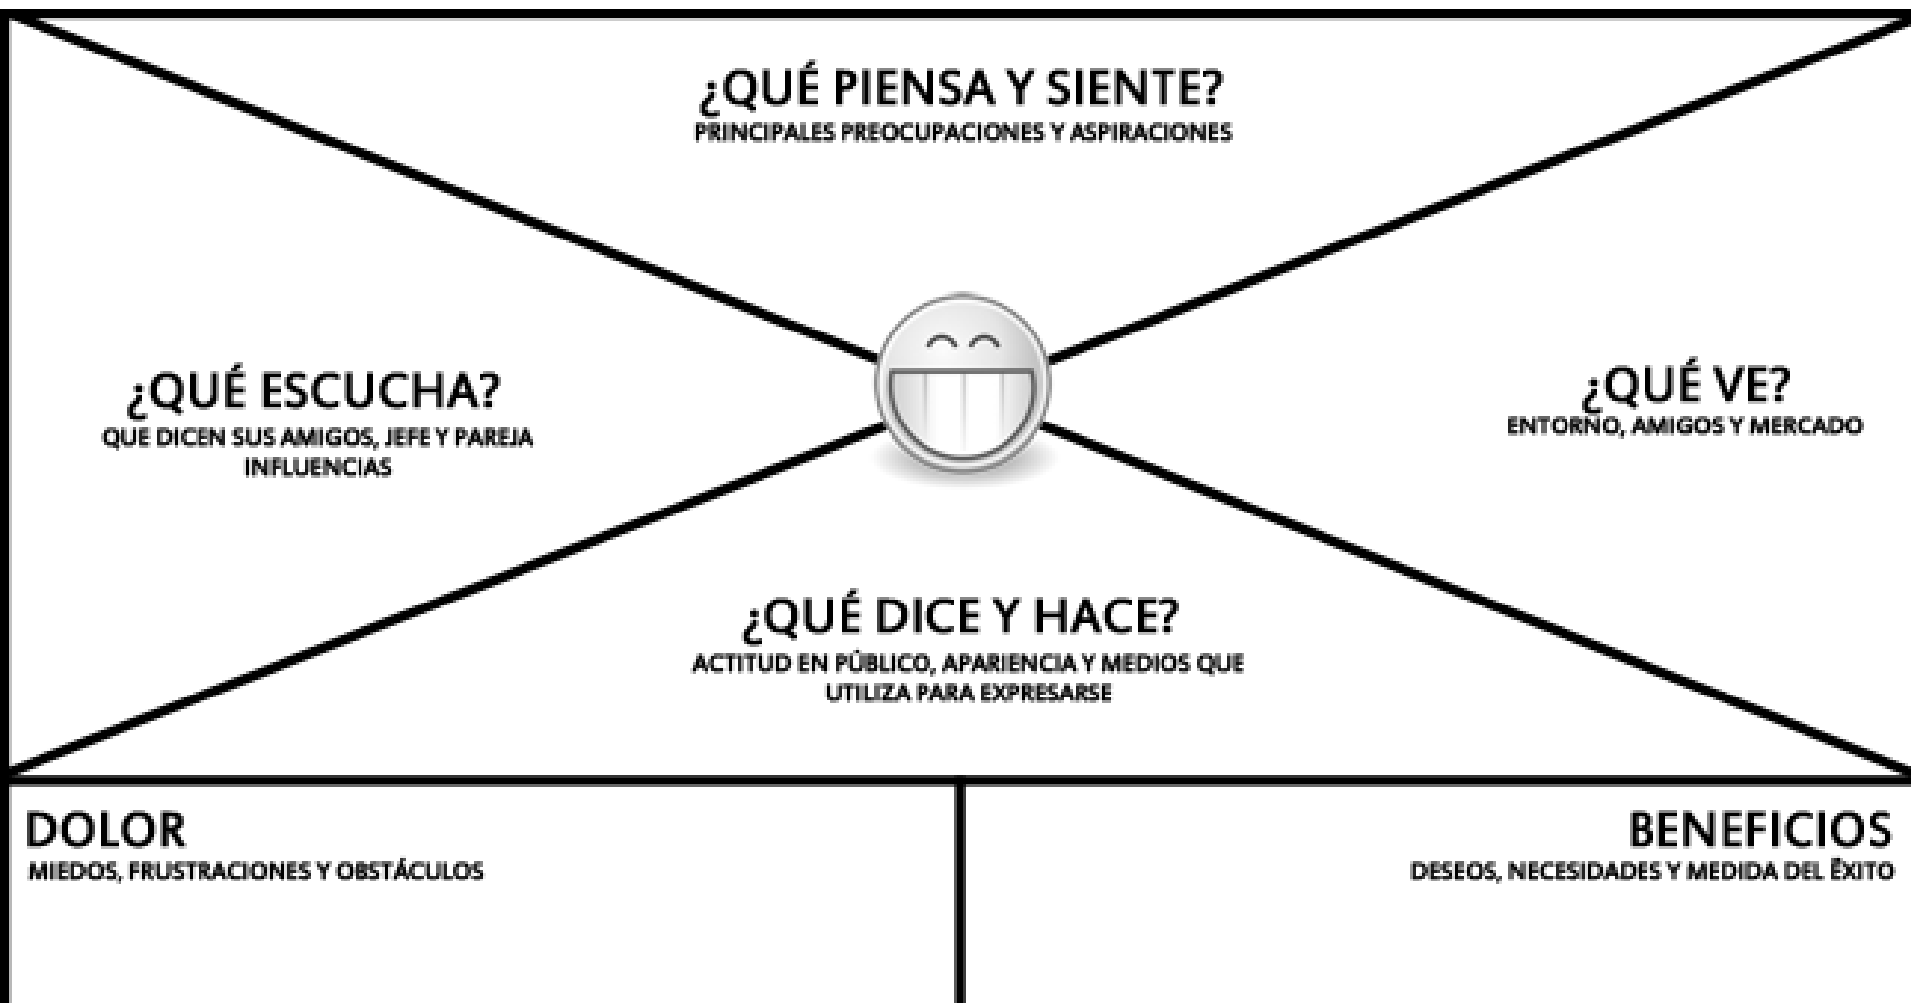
¿QUÉ PIENSA Y SIENTE?
PRINCIPALES PREOCUPACIONES Y ASPIRACIONES

¿QUÉ ESCUCHA?
QUE DICEN SUS AMIGOS, JEFE Y PAREJA
INFLUENCIAS

¿QUÉ VE?
ENTORNO, AMIGOS Y MERCADO

¿QUÉ DICE Y HACE?
ACTITUD EN PÚBLICO, APARIENCIA Y MEDIOS QUE UTILIZA PARA EXPRESARSE

DOLOR
MIEDOS, FRUSTRACIONES Y OBSTÁCULOS

BENEFICIOS
DESEOS, NECESIDADES Y MEDIDA DEL ÉXITO